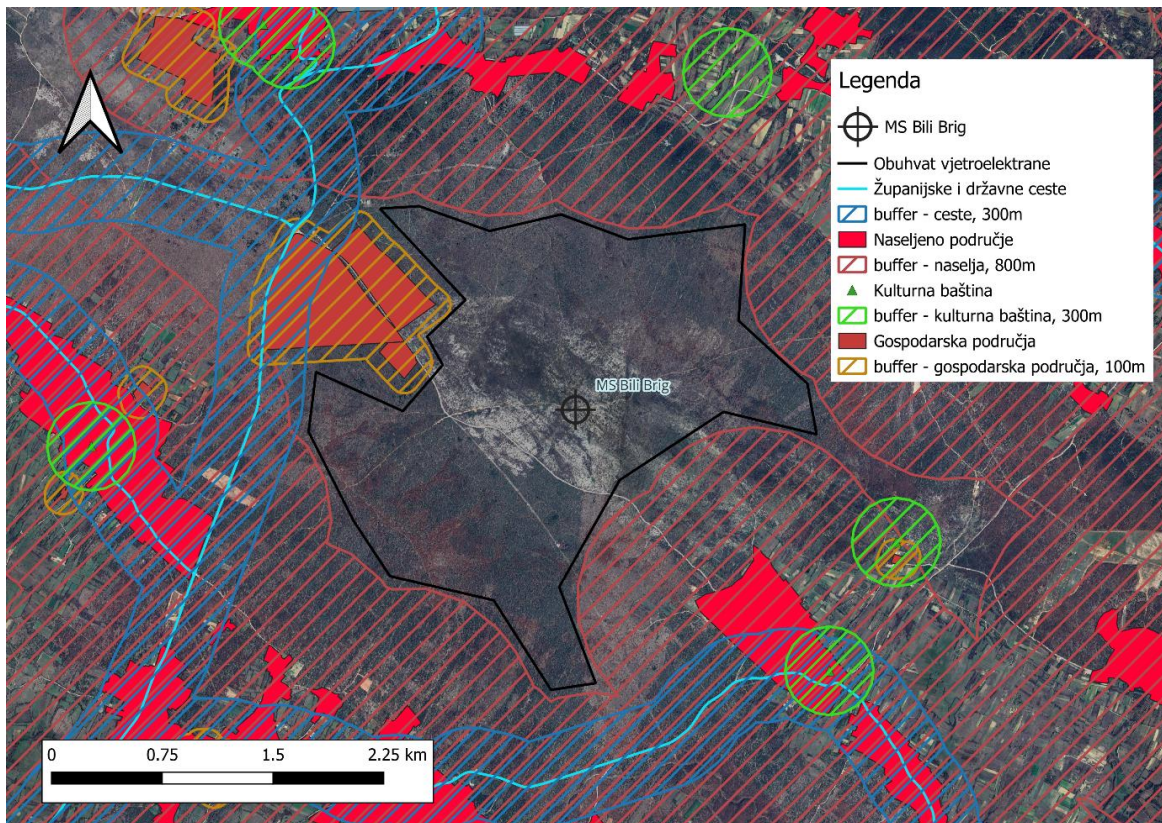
Legenda
MS Bili Brig
Obuhvat vjetroelektrane
Županijske i državne ceste
buffer - ceste, 300m
Naseljeno područje
buffer - naselja, 800m
Kulturna baština
buffer - kulturna baština, 300m
Gospodarska područja
buffer - gospodarska područja, 100m

MS Bili Brig

0 0.75 1.5 2.25 km